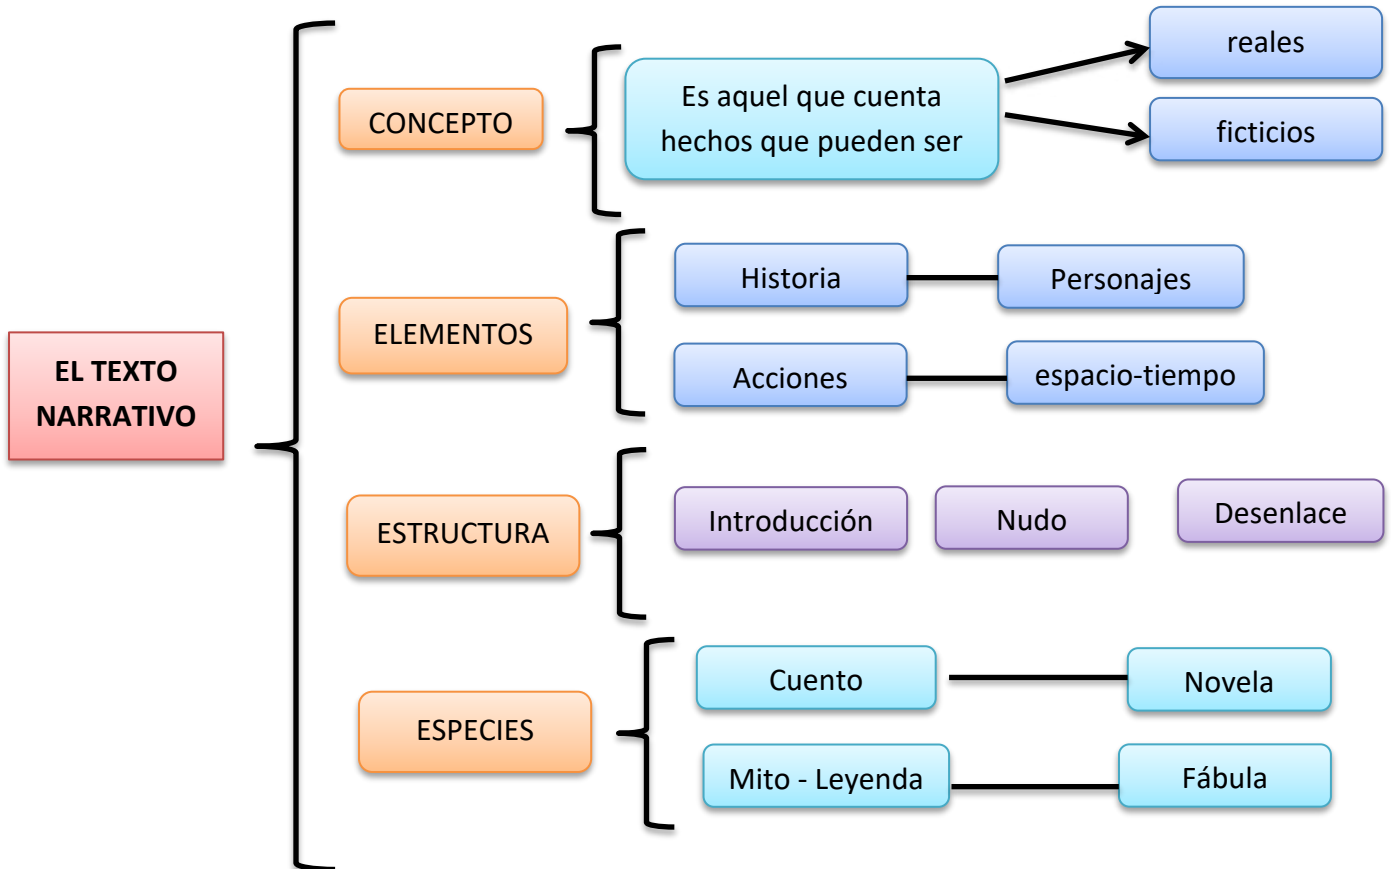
EL TEXTO NARRATIVO

CONCEPTO

Es aquel que cuenta hechos que pueden ser

reales

ficticios

ELEMENTOS

Historia

Personajes

Acciones

espacio-tiempo

ESTRUCTURA

Introducción

Nudo

Desenlace

ESPECIES

Cuento

Novela

Mito - Leyenda

Fábula